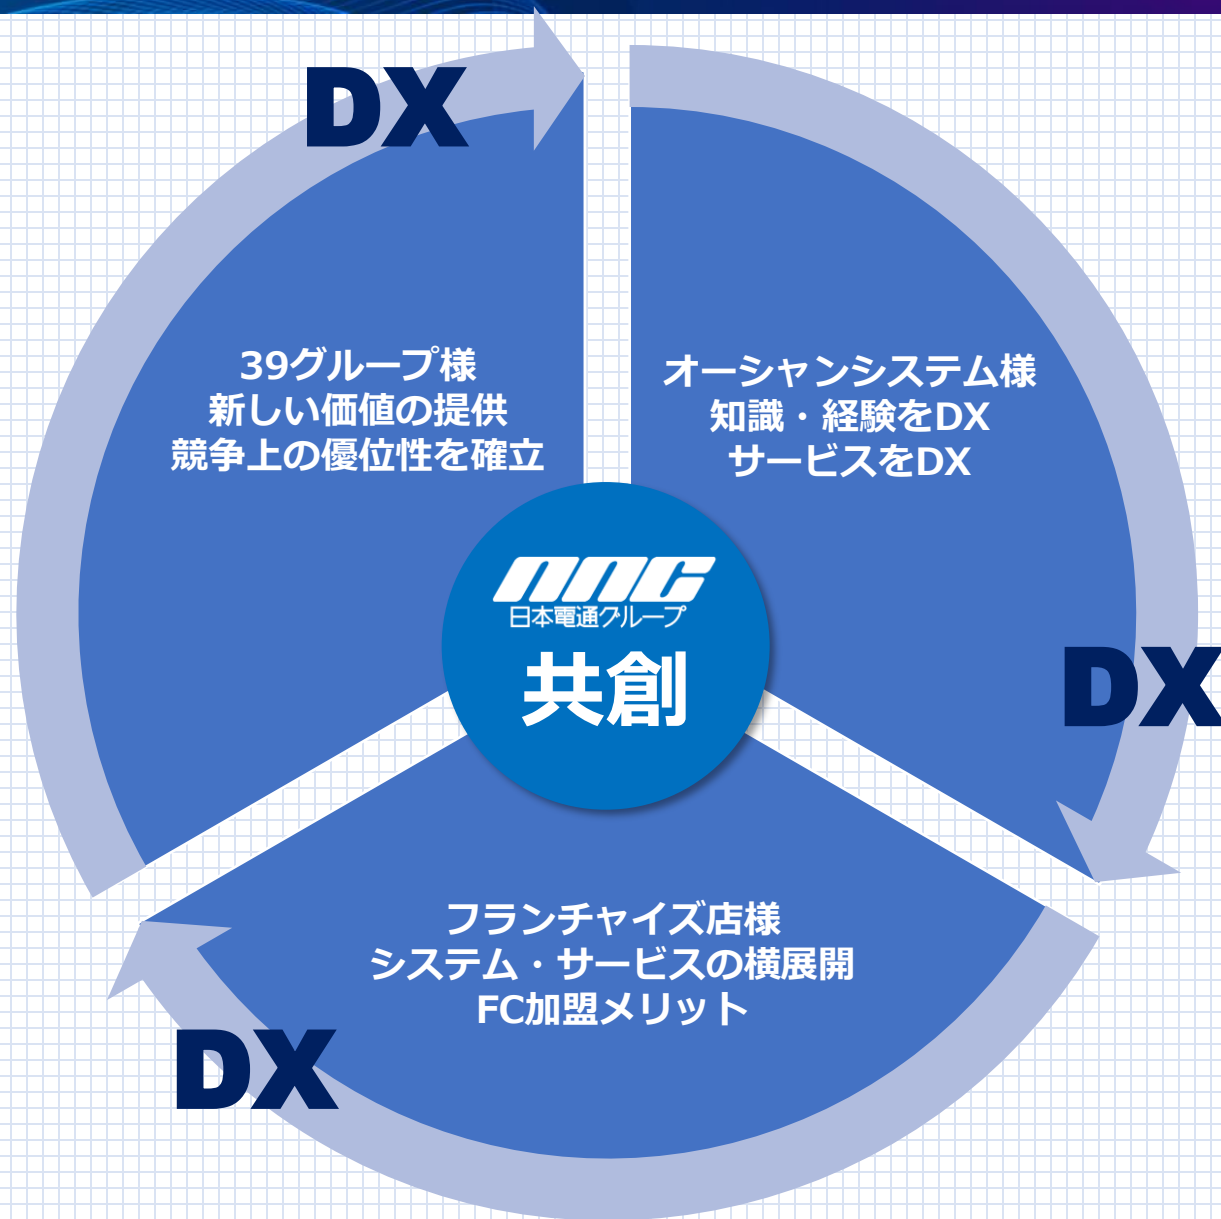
DX

39グループ様
新しい価値の提供
競争上の優位性を確立

オーシャンシステム様
知識・経験をDX
サービスをDX

NNG
日本電通グループ
共創

DX

フランチャイズ店様
システム・サービスの横展開
FC加盟メリット

DX